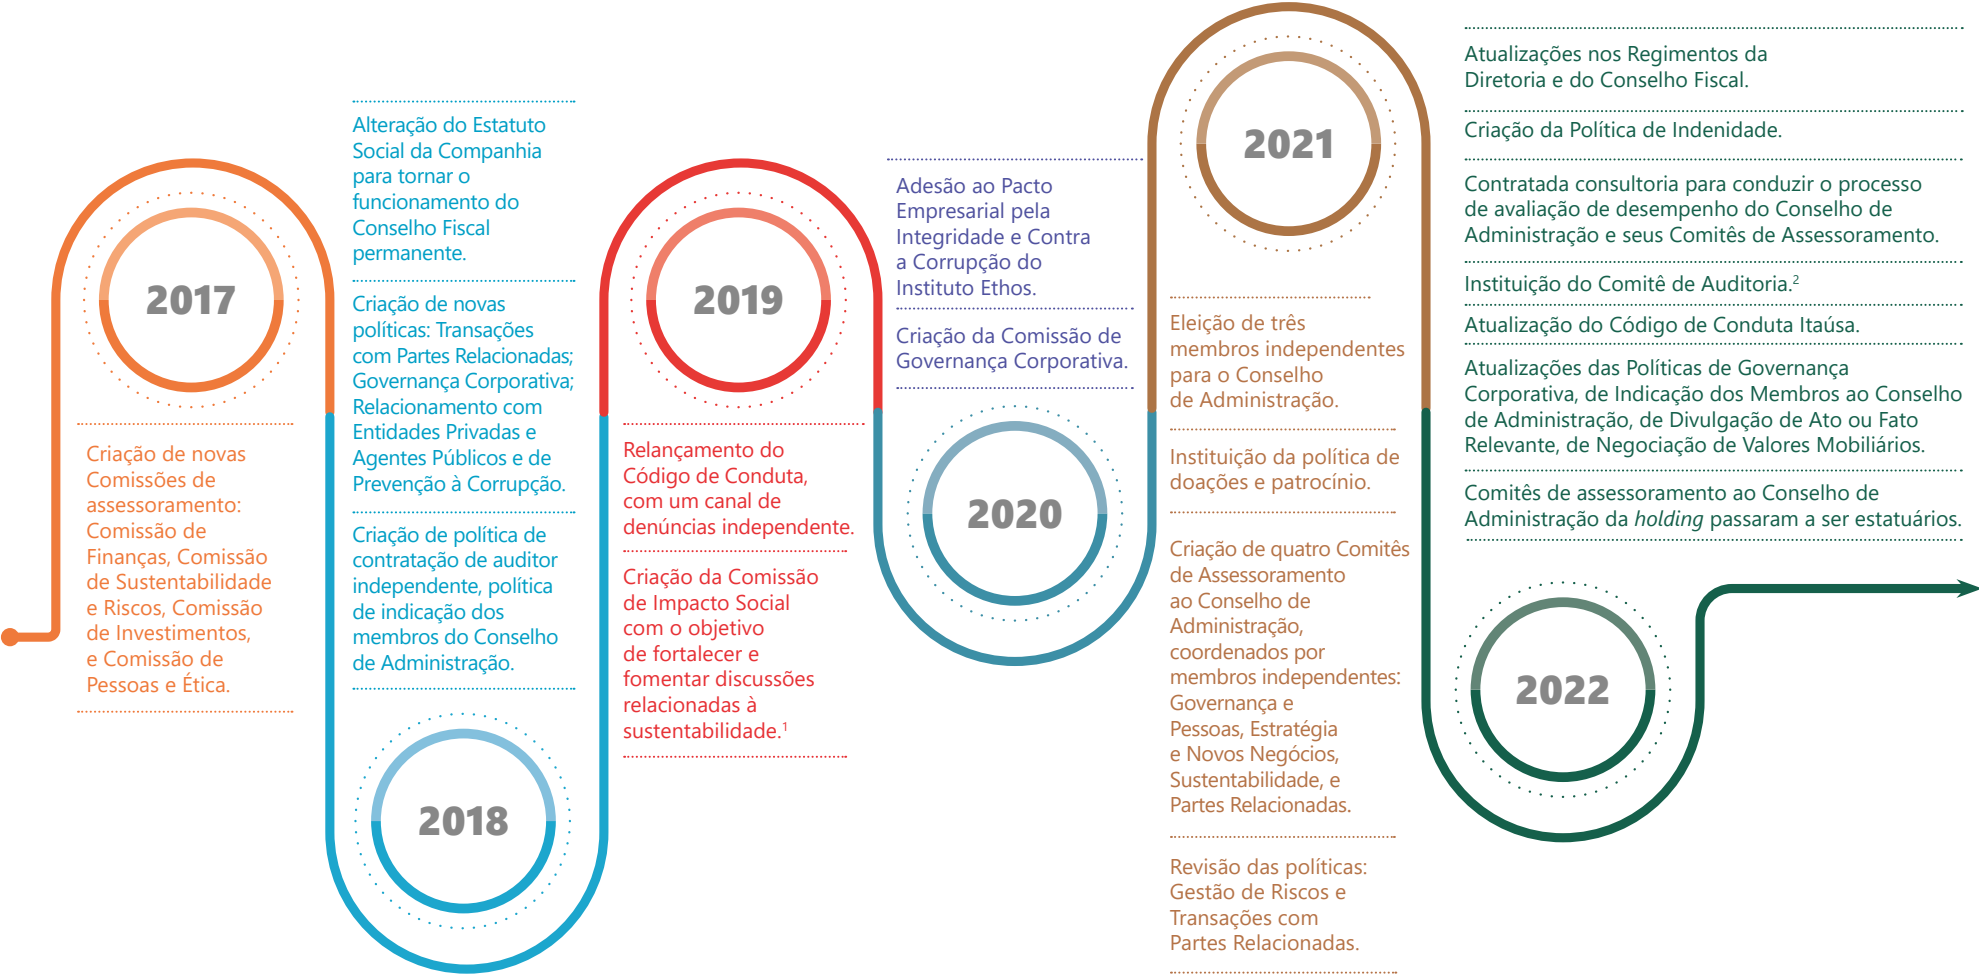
2017

Criação de novas Comissões de assessoramento: Comissão de Finanças, Comissão de Sustentabilidade e Riscos, Comissão de Investimentos, e Comissão de Pessoas e Ética.

Alteração do Estatuto Social da Companhia para tornar o funcionamento do Conselho Fiscal permanente.

Criação de novas políticas: Transações com Partes Relacionadas; Governança Corporativa; Relacionamento com Entidades Privadas e Agentes Públicos e de Prevenção à Corrupção.

Criação de política de contratação de auditor independente, política de indicação dos membros do Conselho de Administração.

2018

2019

Relançamento do Código de Conduta, com um canal de denúncias independente.

Criação da Comissão de Impacto Social com o objetivo de fortalecer e fomentar discussões relacionadas à sustentabilidade.$^1$

Adesão ao Pacto Empresarial pela Integridade e Contra a Corrupção do Instituto Ethos.

Criação da Comissão de Governança Corporativa.

2020

2021

Eleição de três membros independentes para o Conselho de Administração.

Instituição da política de doações e patrocínio.

Criação de quatro Comitês de Assessoramento ao Conselho de Administração, coordenados por membros independentes: Governança e Pessoas, Estratégia e Novos Negócios, Sustentabilidade, e Partes Relacionadas.

Revisão das políticas: Gestão de Riscos e Transações com Partes Relacionadas.

Atualizações nos Regimentos da Diretoria e do Conselho Fiscal.

Criação da Política de Indenidade.

Contratada consultoria para conduzir o processo de avaliação de desempenho do Conselho de Administração e seus Comitês de Assessoramento.

Instituição do Comitê de Auditoria.$^2$

Atualização do Código de Conduta Itaúsa.

Atualizações das Políticas de Governança Corporativa, de Indicação dos Membros ao Conselho de Administração, de Divulgação de Ato ou Fato Relevante, de Negociação de Valores Mobiliários.

Comitês de assessoramento ao Conselho de Administração da holding passaram a ser estatuários.

2022